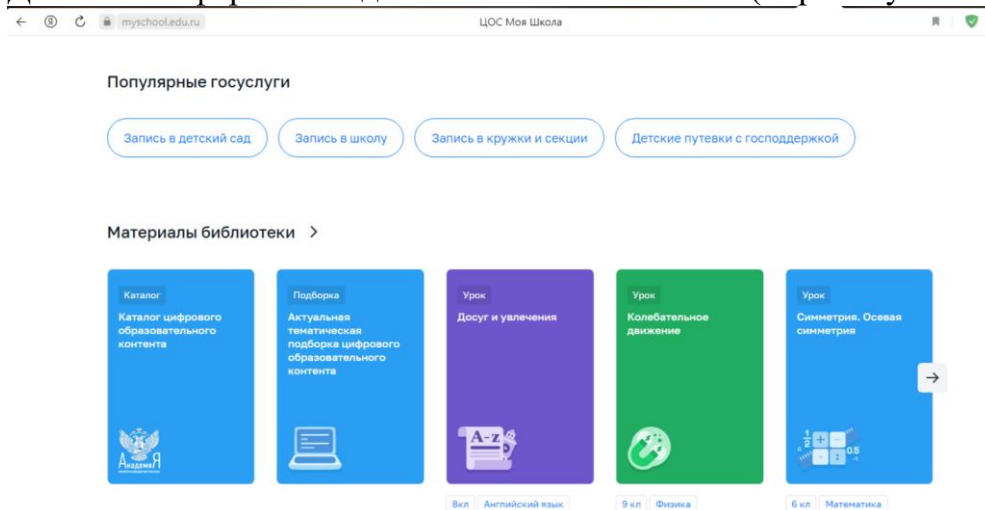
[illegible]

myschool.edu.ru

ЦОС Моя Школа

Популярные госуслуги

Запись в детский сад

Запись в школу

Запись в кружки и секции

Детские путевки с господдержкой

Материалы библиотеки >

Каталог
Каталог цифрового образовательного контента

АкадемиЯ

Подборка
Актуальная тематическая подборка цифрового образовательного контента

Урок
Досуг и увлечения

A-z

8кл Английский язык

Урок
Колебательное движение

9 кл Физика

Урок
Симметрия. Осевая симметрия

0.5

6 кл Математика